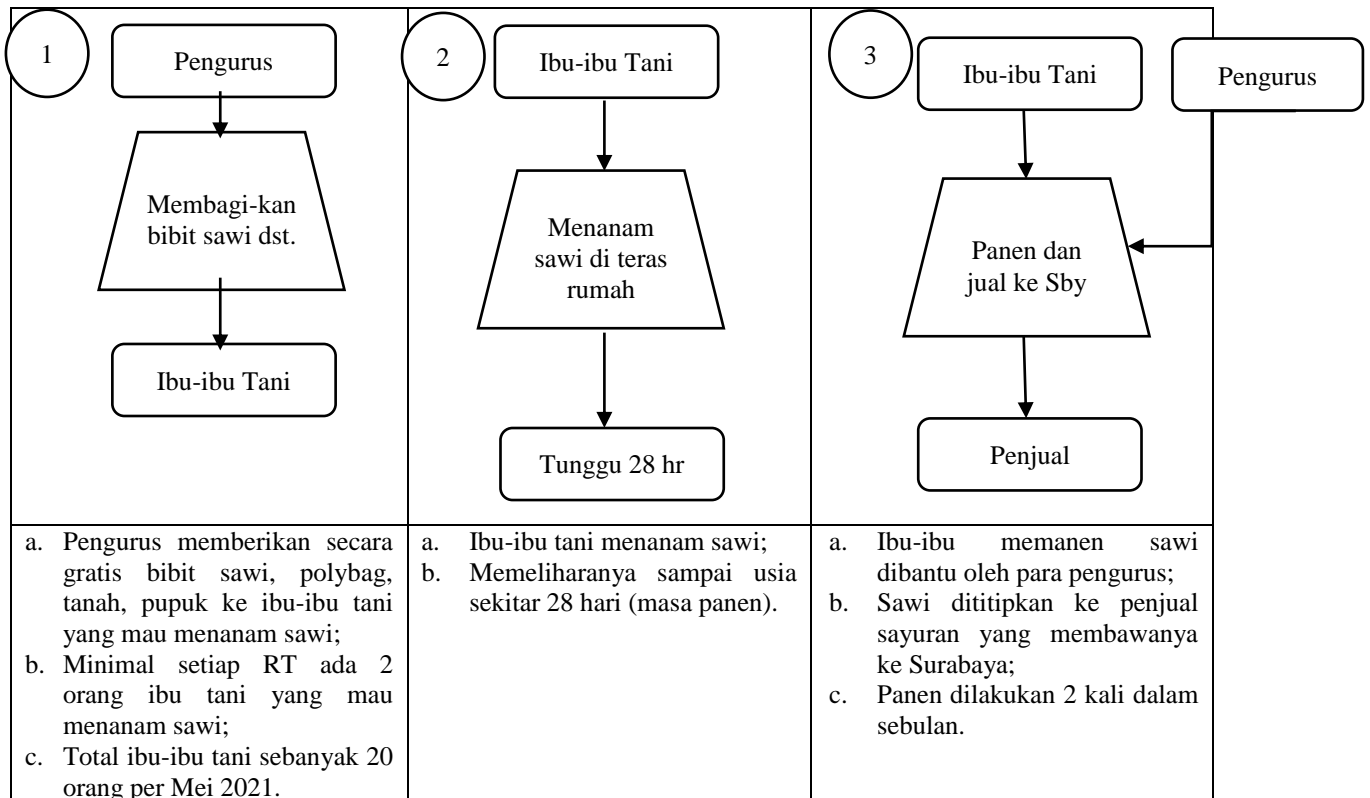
| 1 Pengurus → Membagi-kan bibit sawi dst. → Ibu-ibu Tani | 2 Ibu-ibu Tani → Menanam sawi di teras rumah → Tunggu 28 hr | 3 Ibu-ibu Tani, Pengurus → Panen dan jual ke Sby → Penjual |
|---|---|---|
| a. Pengurus memberikan secara gratis bibit sawi, polybag, tanah, pupuk ke ibu-ibu tani yang mau menanam sawi;<br>b. Minimal setiap RT ada 2 orang ibu tani yang mau menanam sawi;<br>c. Total ibu-ibu tani sebanyak 20 orang per Mei 2021. | a. Ibu-ibu tani menanam sawi;<br>b. Memeliharanya sampai usia sekitar 28 hari (masa panen). | a. Ibu-ibu memanen sawi dibantu oleh para pengurus;<br>b. Sawi dititipkan ke penjual sayuran yang membawanya ke Surabaya;<br>c. Panen dilakukan 2 kali dalam sebulan. |